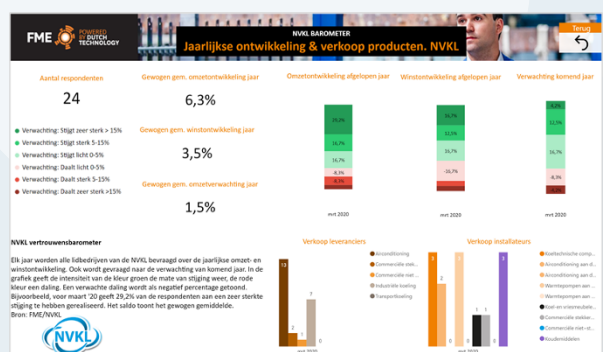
FME POWERED BY DUTCH TECHNOLOGY

NVKL BAROMETER

Jaarlijkse ontwikkeling & verkoop producten. NVKL

Terug

Aantal respondenten

24

Gewogen gem. omzetontwikkeling jaar

6,3%

Gewogen gem. winstontwikkeling jaar

3,5%

Gewogen gem. omzetverwachting jaar

1,5%

Verwachting: Stijgt zeer sterk > 15%
Verwachting: Stijgt sterk 5-15%
Verwachting: Stijgt licht 0-5%
Verwachting: Daalt licht 0-5%
Verwachting: Daalt sterk 5-15%
Verwachting: Daalt zeer sterk >15%

Omzetontwikkeling afgelopen jaar

29,2%
16,7%
16,7%
-8,3%
-8,3%

mrt 2020

Winstontwikkeling afgelopen jaar

16,7%
20,8%
16,7%
-16,7%
-8,3%

mrt 2020

Verwachting komend jaar

-4,2%
12,5%
16,7%
-8,3%
-4,2%

mrt 2020

NVKL vertrouwensbarometer

Elk jaar worden alle lidbedrijven van de NVKL bevraagd over de jaarlijkse omzet- en winstontwikkeling. Ook wordt gevraagd naar de verwachting van komend jaar. In de grafiek geeft de intensiteit van de kleur groen de mate van stijging weer, de rode kleur een daling. Een verwachte daling wordt als negatief percentage getoond. Bijvoorbeeld, voor maart '20 geeft 29,2% van de respondenten aan een zeer sterke stijging te hebben gerealiseerd. Het saldo toont het gewogen gemiddelde.
Bron: FME/NVKL

NVKL

Verkoop leveranciers

13
2
2

mrt 2020

Airconditioning
Commerciële kller...
Commerciële niet ...
Industriële koeling
Transportkoeling

Verkoop installateurs

Koeltechnische compo...
Airconditioning (alle...
Commerciële kller...
Warmtepompen aan...
Warmtepompen aan...
Koel- en vriesmeubel...
Commerciële koeling...
Commerciële niet-...
Koudemiddelen